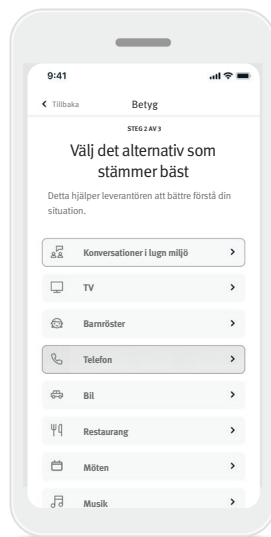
9:41

Tillbaka

Betyg

STEG 2 AV 3

Välj det alternativ som stämmer bäst

Detta hjälper leverantören att bättre förstå din situation.

Konversationer i lugn miljö

TV

Barnröster

Telefon

Bil

Restaurang

Möten

Musik